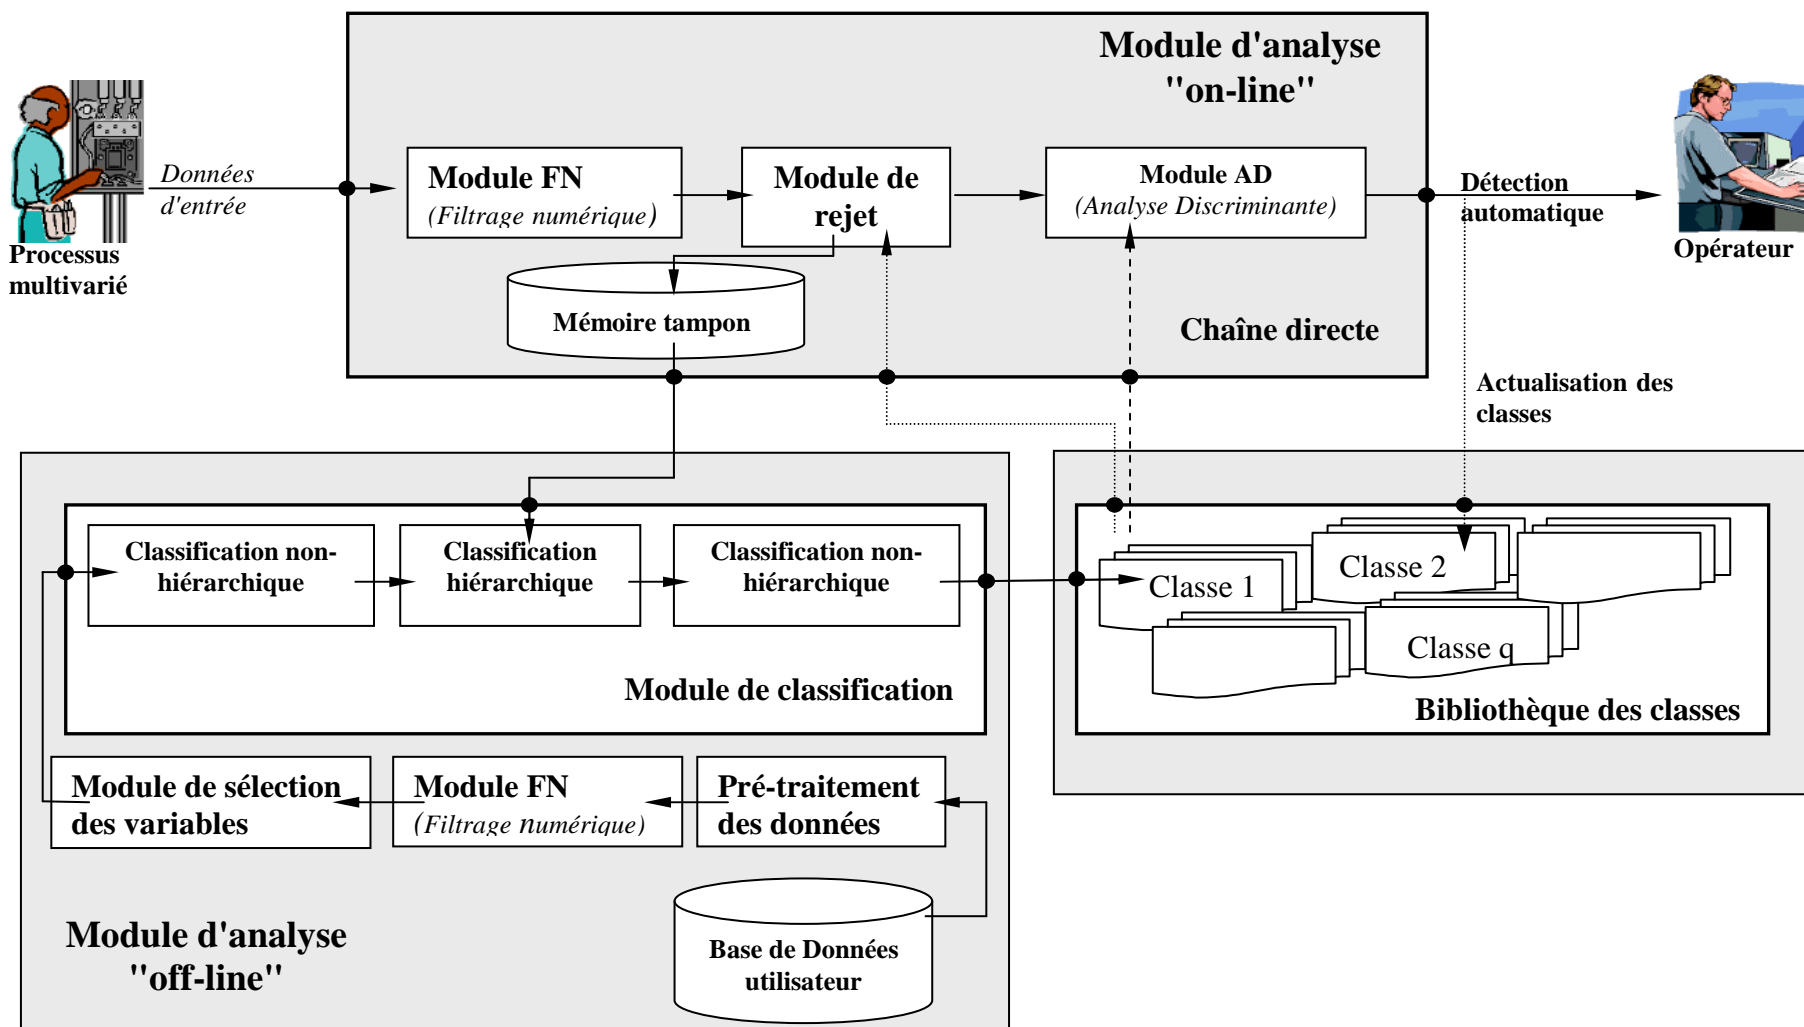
Module d'analyse "on-line"

Processus multivarié

Données d'entrée

Module FN
(Filtrage numérique)

Module de rejet

Module AD
(Analyse Discriminante)

Détection automatique

Opérateur

Mémoire tampon

Chaîne directe

Actualisation des classes

Classification non-hiérarchique

Classification hiérarchique

Classification non-hiérarchique

Classe 1

Classe 2

Classe q

Module de classification

Bibliothèque des classes

Module de sélection des variables

Module FN
(Filtrage numérique)

Pré-traitement des données

Module d'analyse "off-line"

Base de Données utilisateur